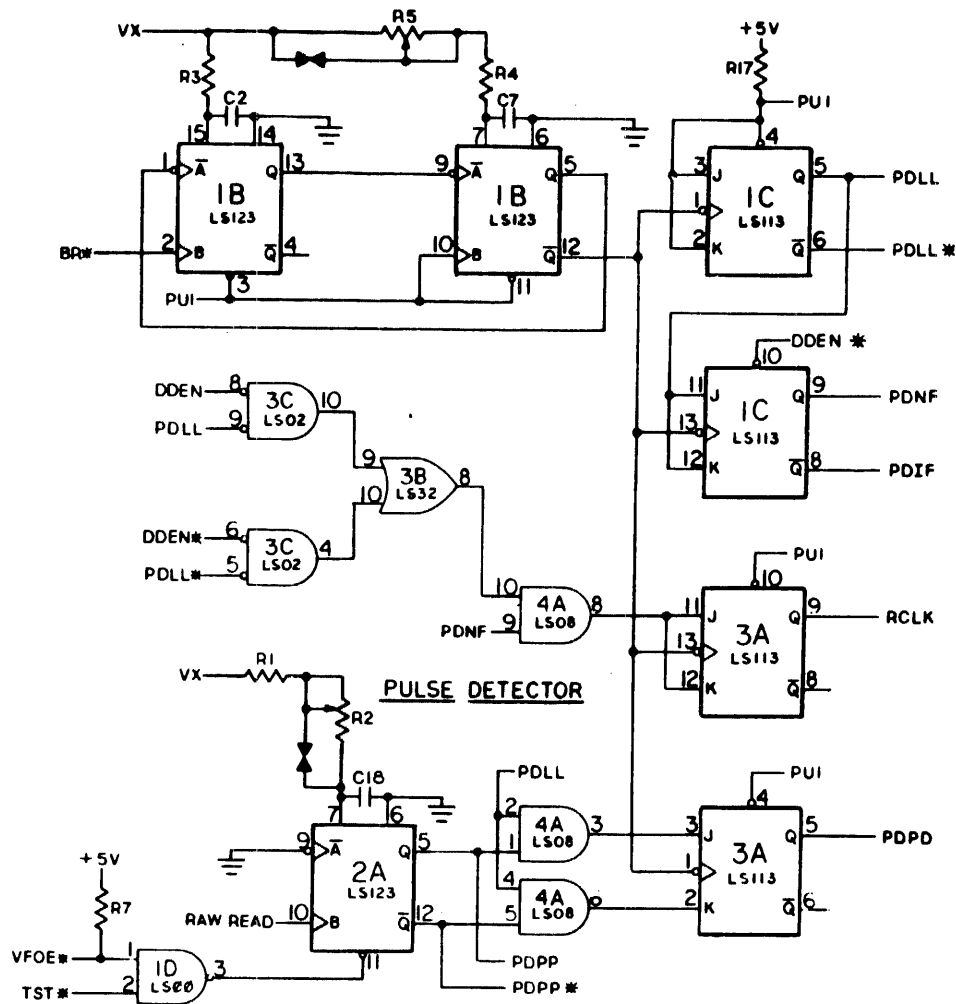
VX
R5
R3
R4
C2
C7
15
14
7
6
+5V
R17
PUI
4
1
$\overline{A}$
1B
LS123
Q
13
9
$\overline{A}$
1B
LS123
Q
5
3
J
1C
LS113
Q
5
PDLL
BR*
2
B
$\overline{Q}$
4
10
B
$\overline{Q}$
12
1
2
K
$\overline{Q}$
6
PDLL *
PUI
3
11
DDEN *
10
DDEN
8
9
PDLL
3C
LS02
10
11
J
1C
LS113
Q
9
PDNF
13
9
3B
LS32
8
12
K
$\overline{Q}$
8
PDIF
DDEN*
6
5
PDLL*
10
3C
LS02
4
PUI
10
10
9
PDNF
4A
LS08
8
11
J
3A
LS113
Q
9
RCLK
13
VX
R1
PULSE DETECTOR
12
K
$\overline{Q}$
8
R2
C18
PDLL
PUI
7
6
2
4
9
$\overline{A}$
2A
LS123
Q
5
1
4A
LS08
3
3
J
3A
LS113
Q
5
PDPD
+5V
1
R7
RAW READ
10
B
4
4A
LS08
2
K
$\overline{Q}$
6
$\overline{Q}$
12
5
VFOE*
1
11
1D
LS00
3
PDPP
TST*
2
PDPP *